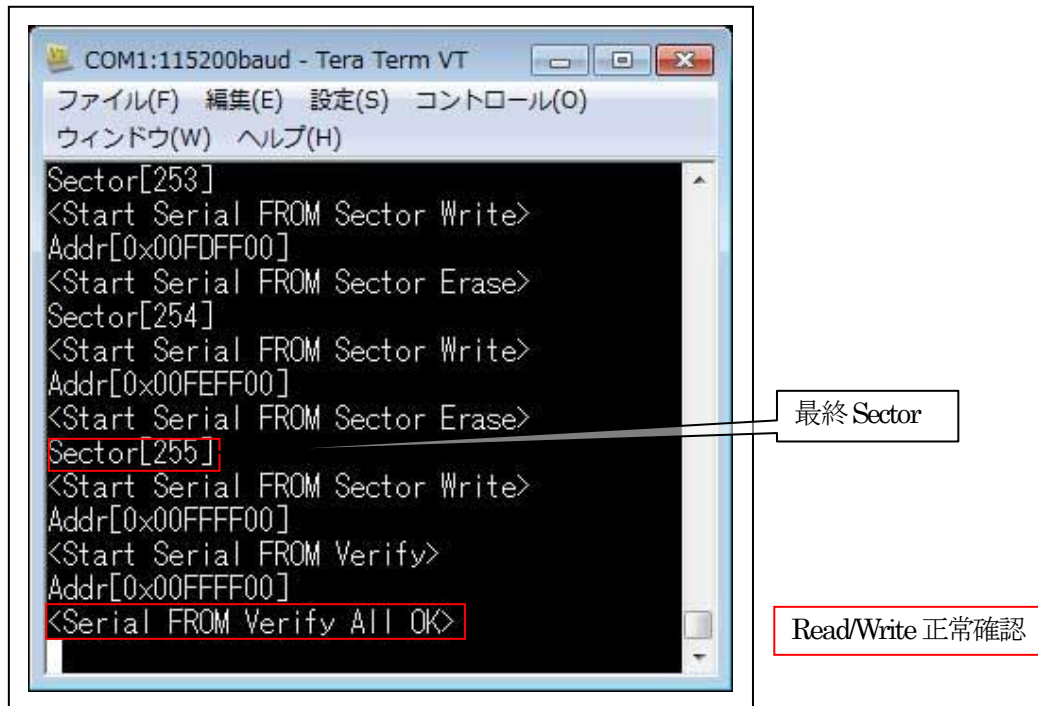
COM1:115200baud - Tera Term VT

ファイル(F) 編集(E) 設定(S) コントロール(O) ウィンドウ(W) ヘルプ(H)

Sector[253]
<Start Serial FROM Sector Write>
Addr[0x00FDFF00]
<Start Serial FROM Sector Erase>
Sector[254]
<Start Serial FROM Sector Write>
Addr[0x00FEFF00]
<Start Serial FROM Sector Erase>
Sector[255]
<Start Serial FROM Sector Write>
Addr[0x00FFFF00]
<Start Serial FROM Verify>
Addr[0x00FFFF00]
<Serial FROM Verify All OK>

最終 Sector

Read/Write 正常確認